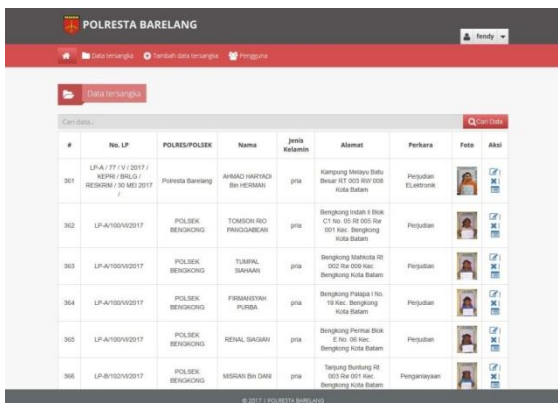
POLRESTA BARELANG

fendy

Data tersangka   Tambah data tersangka   Pengguna

Data tersangka

Cari data...

Cari Data

| # | No. LP | POLRES/POLSEK | Nama | Jenis Kelamin | Alamat | Perkara | Foto | Aksi |
|---|---|---|---|---|---|---|---|---|
| 361 | LP-A / 77 / V / 2017 / KEPRI / BRLG / RESKRIM / 30 MEI 2017 / | Polresta Barelang | AHMAD HARYADI Bin HERMAN | pria | Kampung Melayu Batu Besar RT 003 RW 008 Kota Batam | Perjudian ELektronik | | |
| 362 | LP-A/100/VI/2017 | POLSEK BENGKONG | TOMSON RIO PANGGABEAN | pria | Bengkong Indah II Blok C1 No. 05 Rt 005 Rw 001 Kec. Bengkong Kota Batam | Perjudian | | |
| 363 | LP-A/100/VI/2017 | POLSEK BENGKONG | TUMPAL SIAHAAN | pria | Bengkong Mahkota Rt 002 Rw 009 Kec. Bengkong Kota Batam | Perjudian | | |
| 364 | LP-A/100/VI/2017 | POLSEK BENGKONG | FIRMANSYAH PURBA | pria | Bengkong Palapa I No. 19 Kec. Bengkong Kota Batam | Perjudian | | |
| 365 | LP-A/100/VI/2017 | POLSEK BENGKONG | RENAL SIAGIAN | pria | Bengkong Permai Blok E No. 06 Kec. Bengkong Kota Batam | Perjudian | | |
| 366 | LP-B/102/VI/2017 | POLSEK BENGKONG | MISRAN Bin DANI | pria | Tanjung Buntung Rt 003 Rw 001 Kec. Bengkong Kota Batam | Penganiayaan | | |

© 2017 | POLRESTA BARELANG